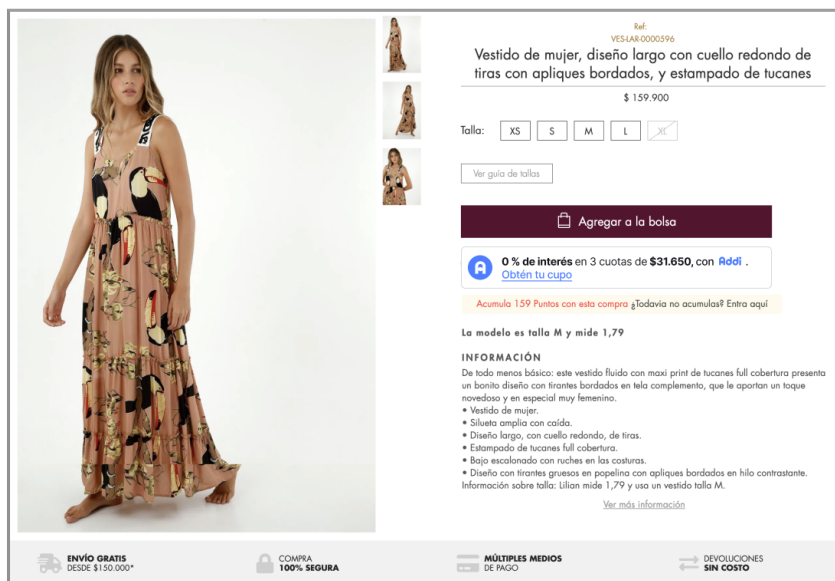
Ref:
VES-LAR-0000596

Vestido de mujer, diseño largo con cuello redondo de tiras con apliques bordados, y estampado de tucanes

$ 159.900

Talla: XS S M L XL

Ver guía de tallas

Agregar a la bolsa

0 % de interés en 3 cuotas de $31.650, con Addi. Obtén tu cupo

Acumula 159 Puntos con esta compra ¿Todavia no acumulas? Entra aquí

La modelo es talla M y mide 1,79

INFORMACIÓN

De todo menos básico: este vestido fluido con maxi print de tucanes full cobertura presenta un bonito diseño con tirantes bordados en tela complemento, que le aportan un toque novedoso y en especial muy femenino.
• Vestido de mujer.
• Silueta amplia con caída.
• Diseño largo, con cuello redondo, de tiras.
• Estampado de tucanes full cobertura.
• Bajo escalonado con ruches en las costuras.
• Diseño con tirantes gruesos en popelina con apliques bordados en hilo contrastante.
Información sobre talla: Lilian mide 1,79 y usa un vestido talla M.

Ver más información

ENVÍO GRATIS DESDE $150.000*

COMPRA 100% SEGURA

MÚLTIPLES MEDIOS DE PAGO

DEVOLUCIONES SIN COSTO